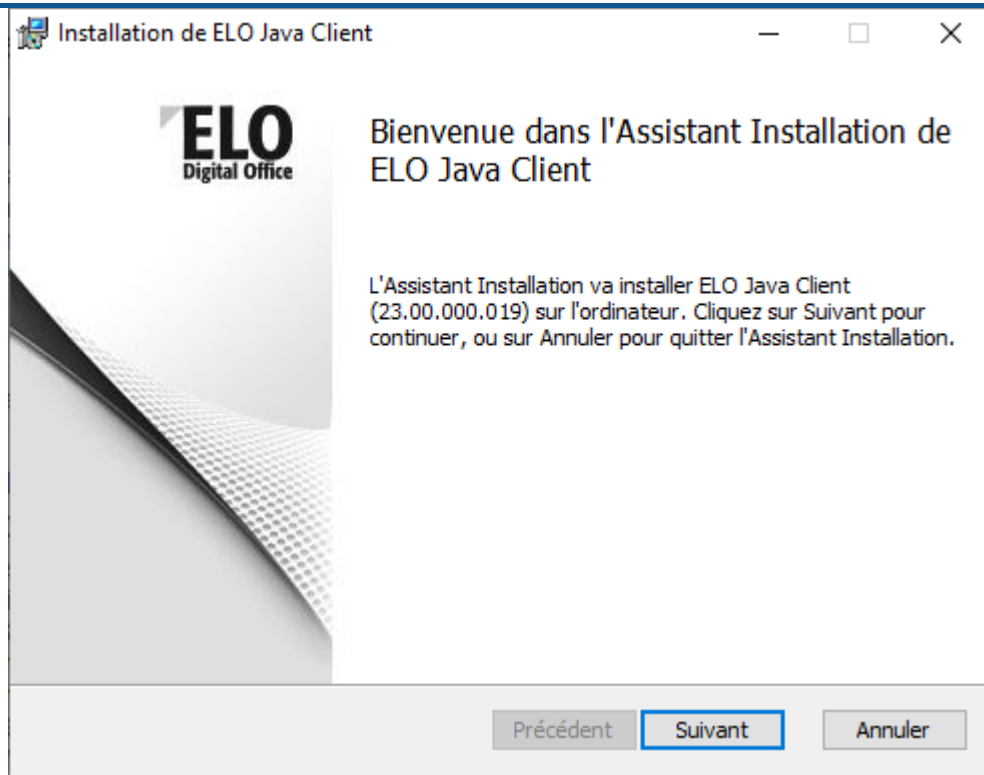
Installation de ELO Java Client

ELO
Digital Office

Bienvenue dans l'Assistant Installation de ELO Java Client

L'Assistant Installation va installer ELO Java Client (23.00.000.019) sur l'ordinateur. Cliquez sur Suivant pour continuer, ou sur Annuler pour quitter l'Assistant Installation.

Précédent
Suivant
Annuler